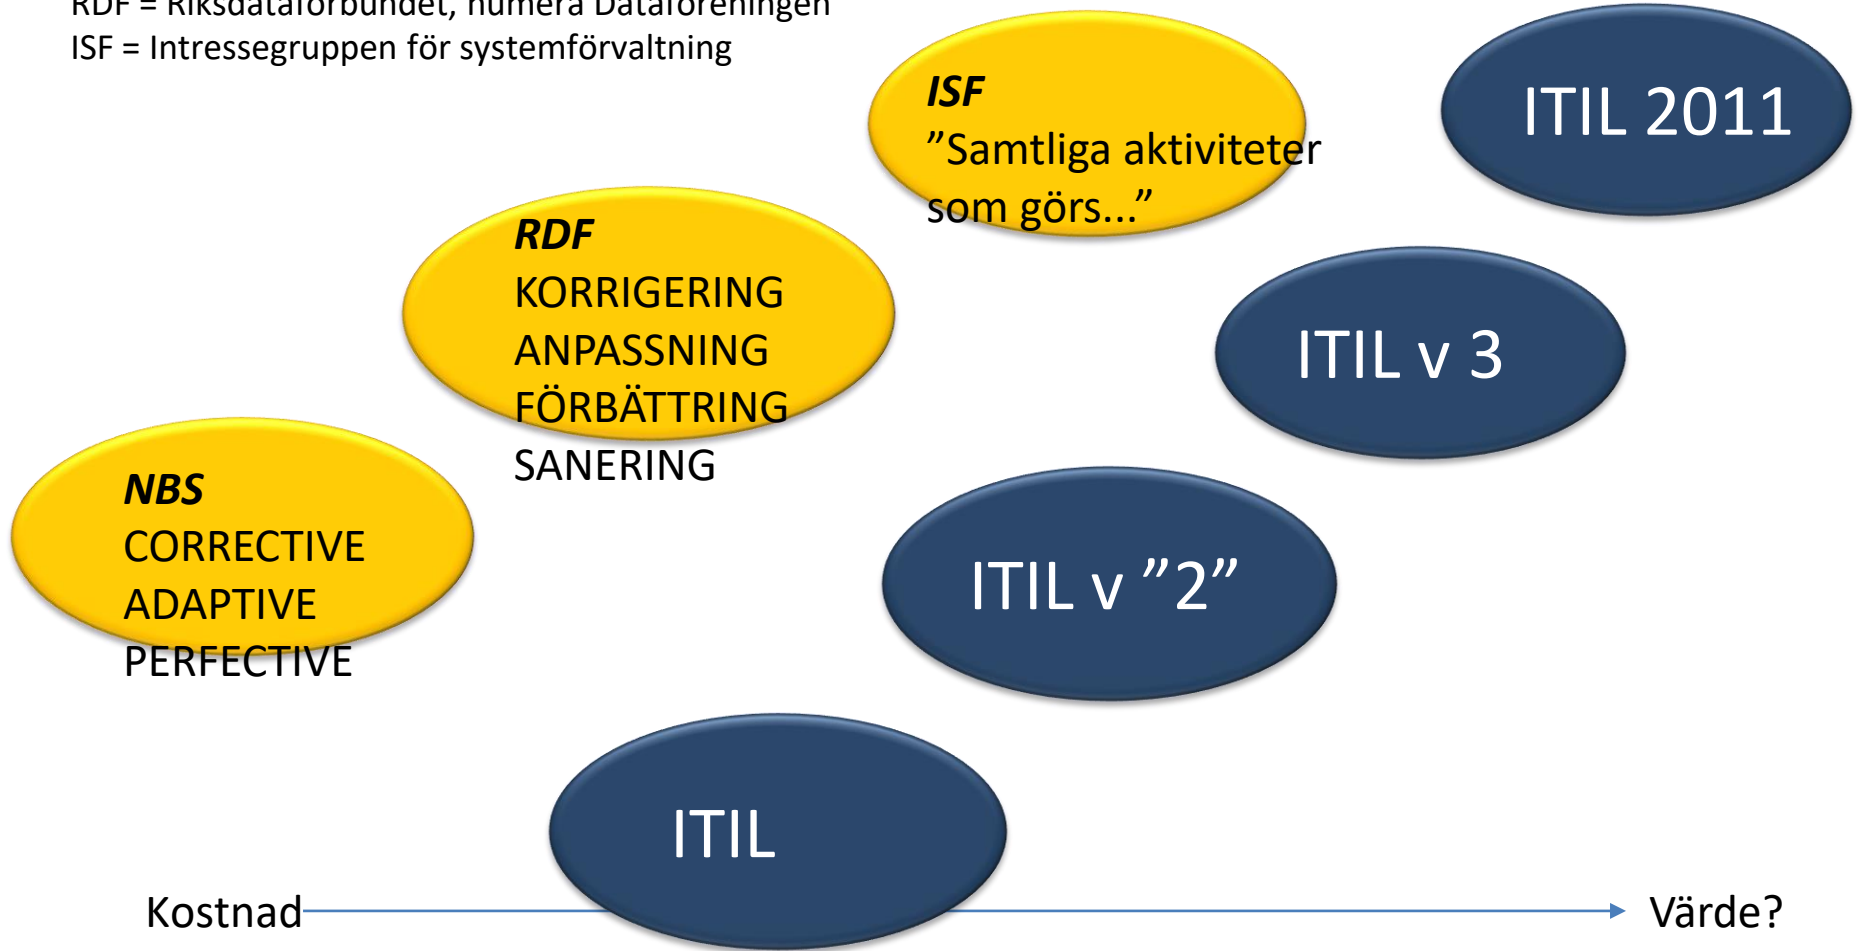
RDF = Riksdataförbundet, numera Dataföreningen
ISF = Intressegruppen för systemförvaltning

ISF
"Samtliga aktiviteter som görs..."

ITIL 2011

RDF
KORRIGERING
ANPASSNING
FÖRBÄTTRING
SANERING

ITIL v 3

NBS
CORRECTIVE
ADAPTIVE
PERFECTIVE

ITIL v "2"

ITIL

Kostnad

Värde?